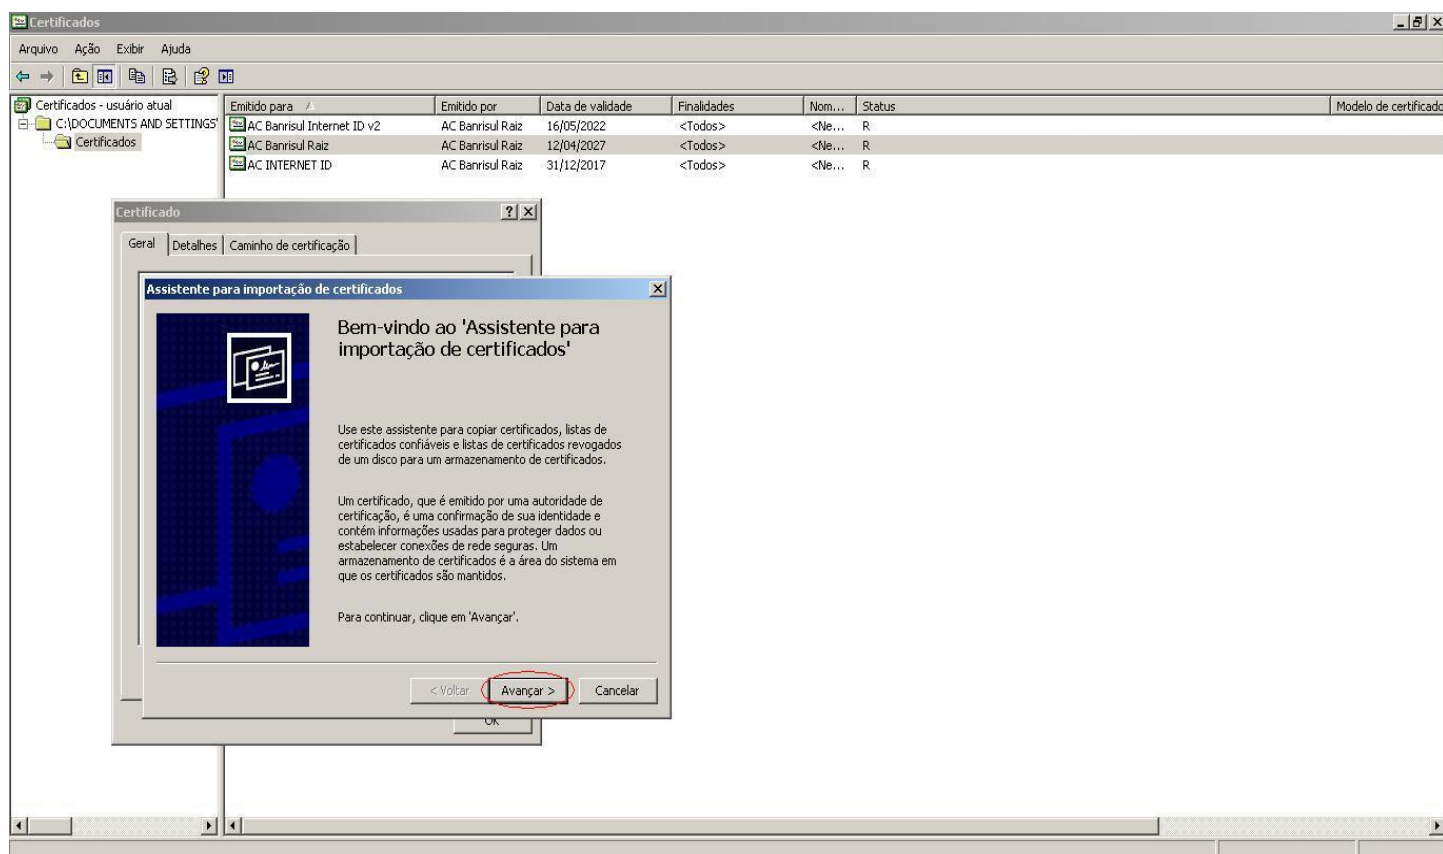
Certificados

Arquivo Ação Exibir Ajuda

Certificados - usuário atual
C:\DOCUMENTS AND SETTINGS'
Certificados

| Emitido para | Emitido por | Data de validade | Finalidades | Nom... | Status | Modelo de certificado |
|---|---|---|---|---|---|---|
| AC Banrisul Internet ID v2 | AC Banrisul Raiz | 16/05/2022 | <Todos> | <Ne... | R | |
| AC Banrisul Raiz | AC Banrisul Raiz | 12/04/2027 | <Todos> | <Ne... | R | |
| AC INTERNET ID | AC Banrisul Raiz | 31/12/2017 | <Todos> | <Ne... | R | |

Certificado

Geral Detalhes Caminho de certificação

Assistente para importação de certificados

Bem-vindo ao 'Assistente para importação de certificados'

Use este assistente para copiar certificados, listas de certificados confiáveis e listas de certificados revogados de um disco para um armazenamento de certificados.

Um certificado, que é emitido por uma autoridade de certificação, é uma confirmação de sua identidade e contém informações usadas para proteger dados ou estabelecer conexões de rede seguras. Um armazenamento de certificados é a área do sistema em que os certificados são mantidos.

Para continuar, clique em 'Avançar'.

< Voltar Avançar > Cancelar

OK